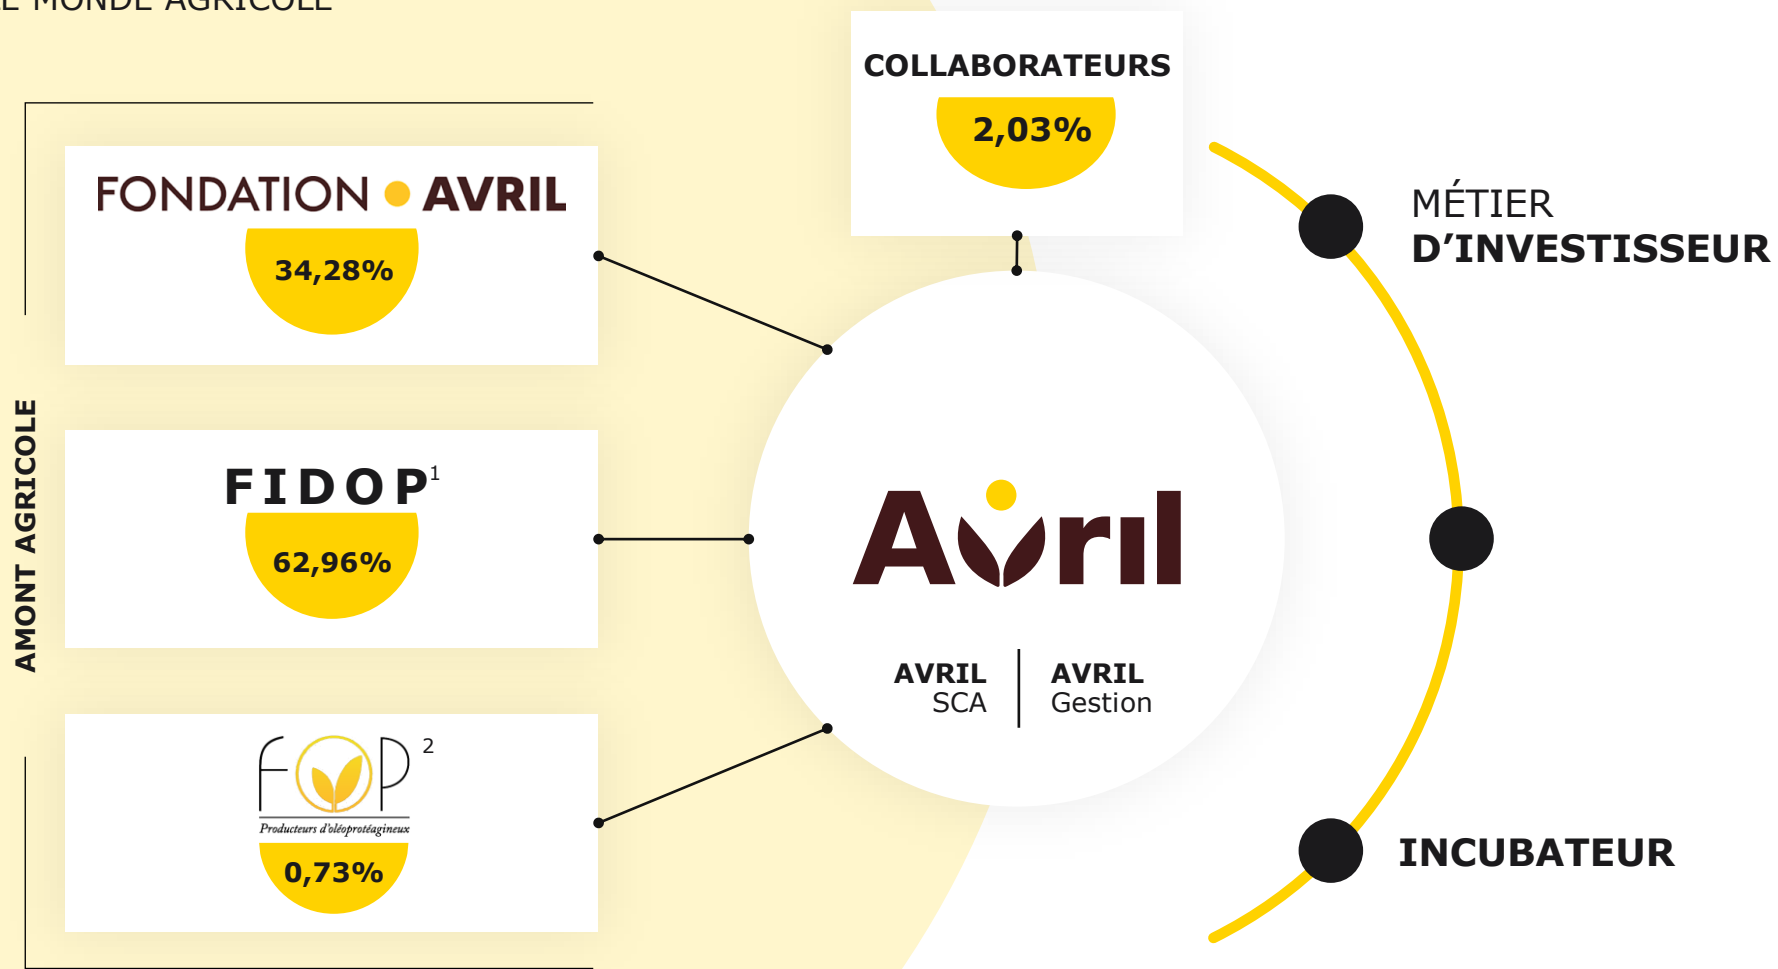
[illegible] MONDE AGRICOLE

AMONT AGRICOLE

FONDATION AVRIL
34,28%

FIDOP$^1$
62,96%

FOP$^2$
Producteurs d'oléoprotéagineux
0,73%

COLLABORATEURS
2,03%

Avril

AVRIL SCA

AVRIL Gestion

MÉTIER D'INVESTISSEUR

INCUBATEUR